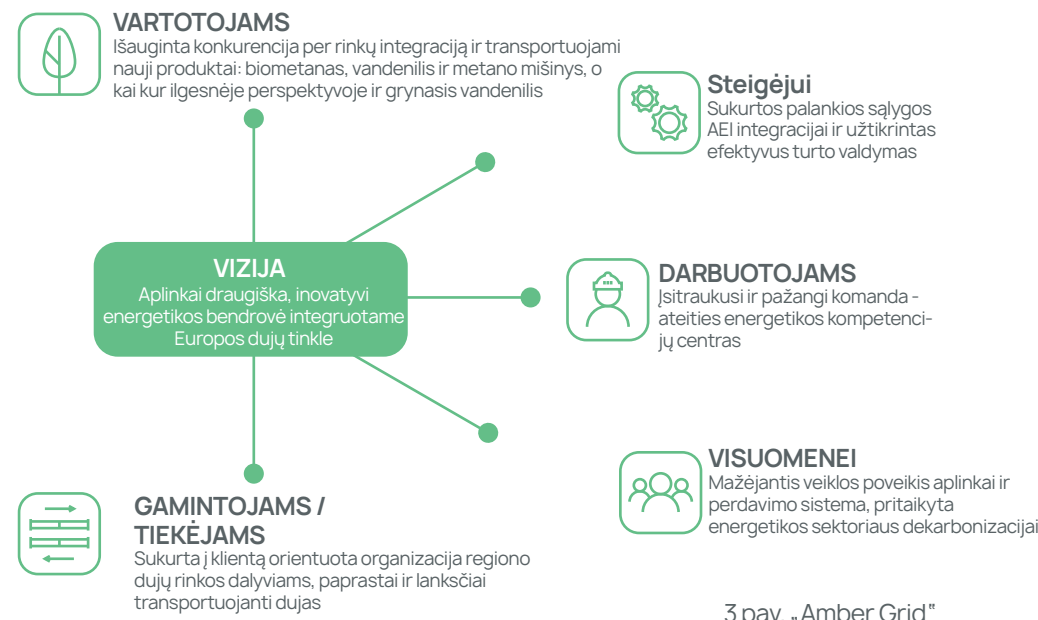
VARTOTOJAMS
Išauginta konkurencija per rinkų integraciją ir transportuojami nauji produktai: biometanas, vandenilis ir metano mišinys, o kai kur ilgesnėje perspektyvoje ir grynasis vandenilis

Steigėjui
Sukurtos palankios sąlygos AEI integracijai ir užtikrintas efektyvus turto valdymas

VIZIJA
Aplinkai draugiška, inovatyvi energetikos bendrovė integruotame Europos dujų tinkle

DARBUOTOJAMS
Įsitraukusi ir pažangi komanda - ateities energetikos kompetencijų centras

VISUOMENEI
Mažėjantis veiklos poveikis aplinkai ir perdavimo sistema, pritaikyta energetikos sektoriaus dekarbonizacijai

GAMINTOJAMS / TIEKĖJAMS
Sukurta į klientą orientuota organizacija regiono dujų rinkos dalyviams, paprastai ir lanksčiai transportuojanti dujas

3 pav. „Amber Grid"